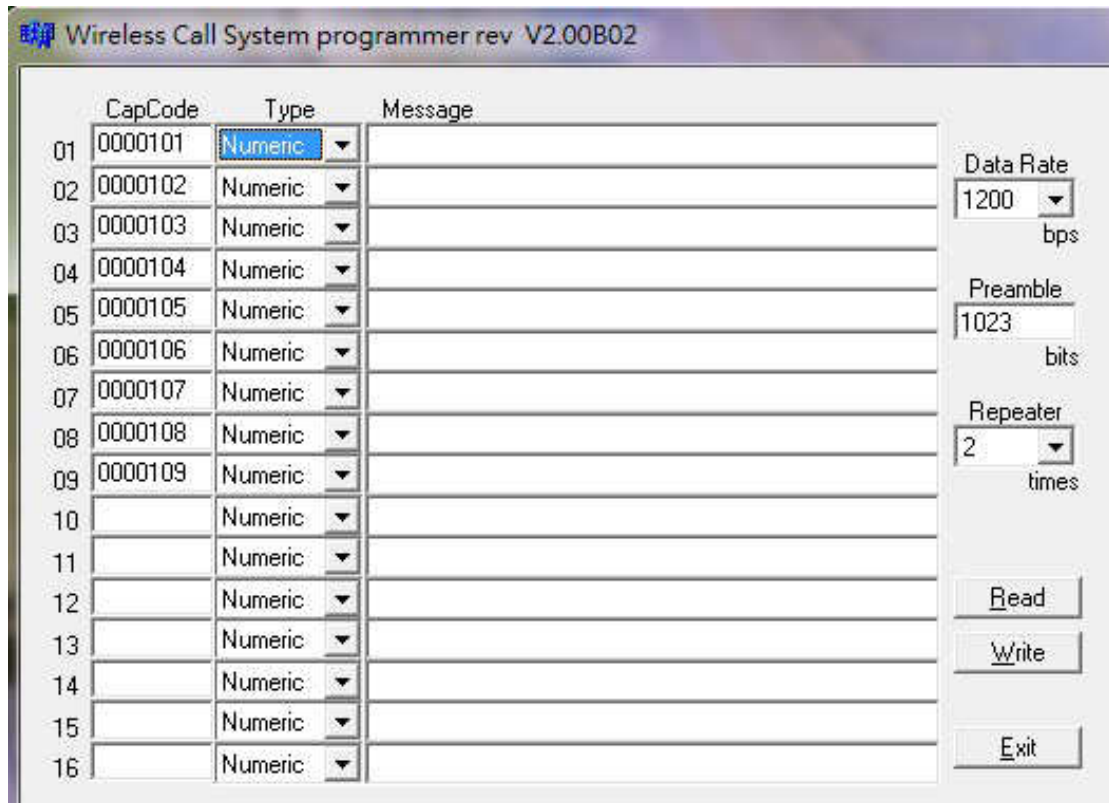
Wireless Call System programmer rev V2.00B02

| | CapCode | Type | Message |
|---|---|---|---|
| 01 | 0000101 | Numeric | |
| 02 | 0000102 | Numeric | |
| 03 | 0000103 | Numeric | |
| 04 | 0000104 | Numeric | |
| 05 | 0000105 | Numeric | |
| 06 | 0000106 | Numeric | |
| 07 | 0000107 | Numeric | |
| 08 | 0000108 | Numeric | |
| 09 | 0000109 | Numeric | |
| 10 | | Numeric | |
| 11 | | Numeric | |
| 12 | | Numeric | |
| 13 | | Numeric | |
| 14 | | Numeric | |
| 15 | | Numeric | |
| 16 | | Numeric | |

Data Rate
1200
bps

Preamble
1023
bits

Repeater
2
times

Read

Write

Exit